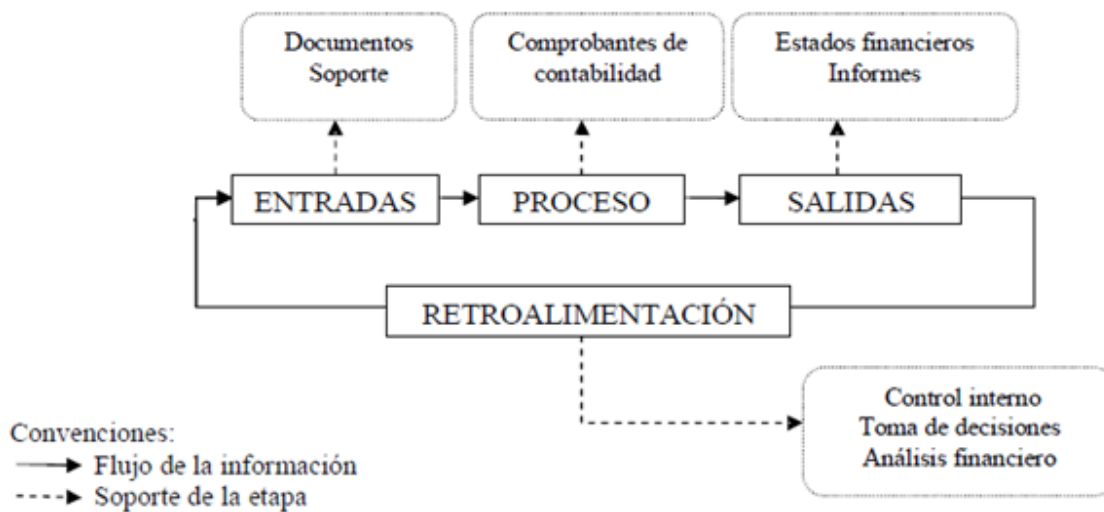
Documentos Soporte

Comprobantes de contabilidad

Estados financieros Informes

ENTRADAS

PROCESO

SALIDAS

RETROALIMENTACIÓN

Control interno
Toma de decisiones
Análisis financiero

Convenciones:
Flujo de la información
Soporte de la etapa